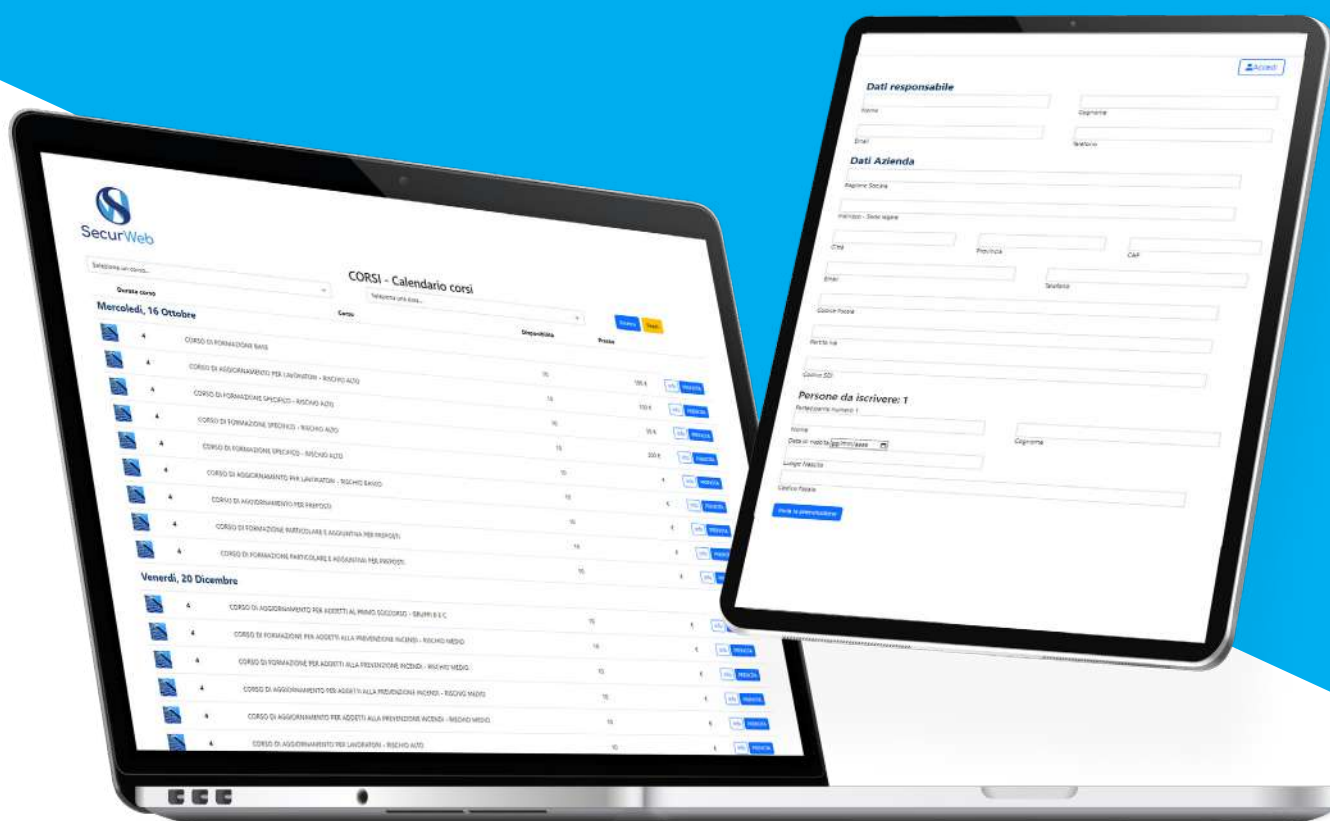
SecurWeb

Seleziona un corso...

Durata corso

CORSI - Calendario corsi

Corso

Seleziona una data...

Cerca

Reset

Mercoledì, 16 Ottobre

Disponibilità

Prezzo

4 CORSO DI FORMAZIONE BASE

4 CORSO DI AGGIORNAMENTO PER LAVORATORI - RISCHIO ALTO 15 100 € Info PRENOTA

4 CORSO DI FORMAZIONE SPECIFICO - RISCHIO ALTO 15 150 € Info PRENOTA

4 CORSO DI FORMAZIONE SPECIFICO - RISCHIO ALTO 15 35 € Info PRENOTA

4 CORSO DI FORMAZIONE SPECIFICO - RISCHIO ALTO 15 200 € Info PRENOTA

4 CORSO DI AGGIORNAMENTO PER LAVORATORI - RISCHIO BASSO 15 € Info PRENOTA

4 CORSO DI AGGIORNAMENTO PER PREPOSTI 15 € Info PRENOTA

4 CORSO DI FORMAZIONE PARTICOLARE E AGGIUNTIVA PER PREPOSTI 15 € Info PRENOTA

4 CORSO DI FORMAZIONE PARTICOLARE E AGGIUNTIVA PER PREPOSTI 15 € Info PRENOTA

Venerdì, 20 Dicembre

4 CORSO DI AGGIORNAMENTO PER ADDETTI AL PRIMO SOCCORSO - GRUPPI B E C 15 € Info PRENOTA

4 CORSO DI FORMAZIONE PER ADDETTI ALLA PREVENZIONE INCENDI - RISCHIO MEDIO 15 € Info PRENOTA

4 CORSO DI FORMAZIONE PER ADDETTI ALLA PREVENZIONE INCENDI - RISCHIO MEDIO 15 € Info PRENOTA

4 CORSO DI AGGIORNAMENTO PER ADDETTI ALLA PREVENZIONE INCENDI - RISCHIO MEDIO 15 € Info PRENOTA

4 CORSO DI AGGIORNAMENTO PER ADDETTI ALLA PREVENZIONE INCENDI - RISCHIO MEDIO 15 € Info PRENOTA

4 CORSO DI AGGIORNAMENTO PER LAVORATORI - RISCHIO ALTO 15 € Info PRENOTA

Accedi

Dati responsabile

Nome

Cognome

Email

Telefono

Dati Azienda

Ragione Sociale

Indirizzo - Sede legale

Città

Provincia

CAP

Email

Telefono

Codice Fiscale

Partita Iva

Codice SDI

Persone da iscrivere: 1

Partecipante numero 1

Nome

Cognome

Data di nascita gg/mm/aaaa

Luogo Nascita

Codice Fiscale

Invia la prenotazione